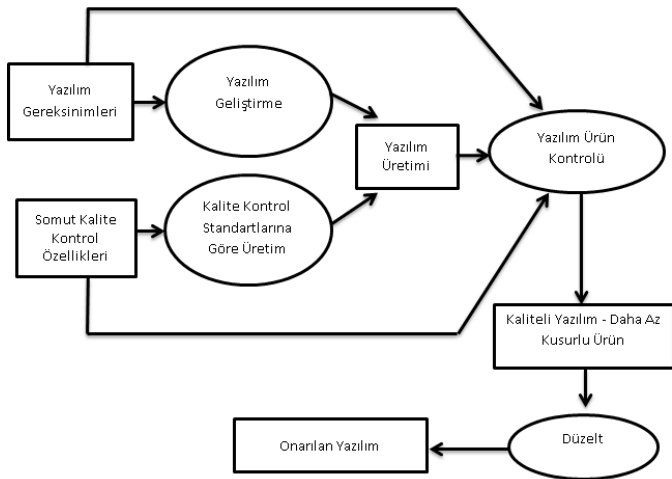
Yazılım Gereksinimleri

Yazılım Geliştirme

Yazılım Üretimi

Yazılım Ürün Kontrolü

Somut Kalite Kontrol Özellikleri

Kalite Kontrol Standartlarına Göre Üretim

Kaliteli Yazılım - Daha Az Kusurlu Ürün

Düzelt

Onarılan Yazılım